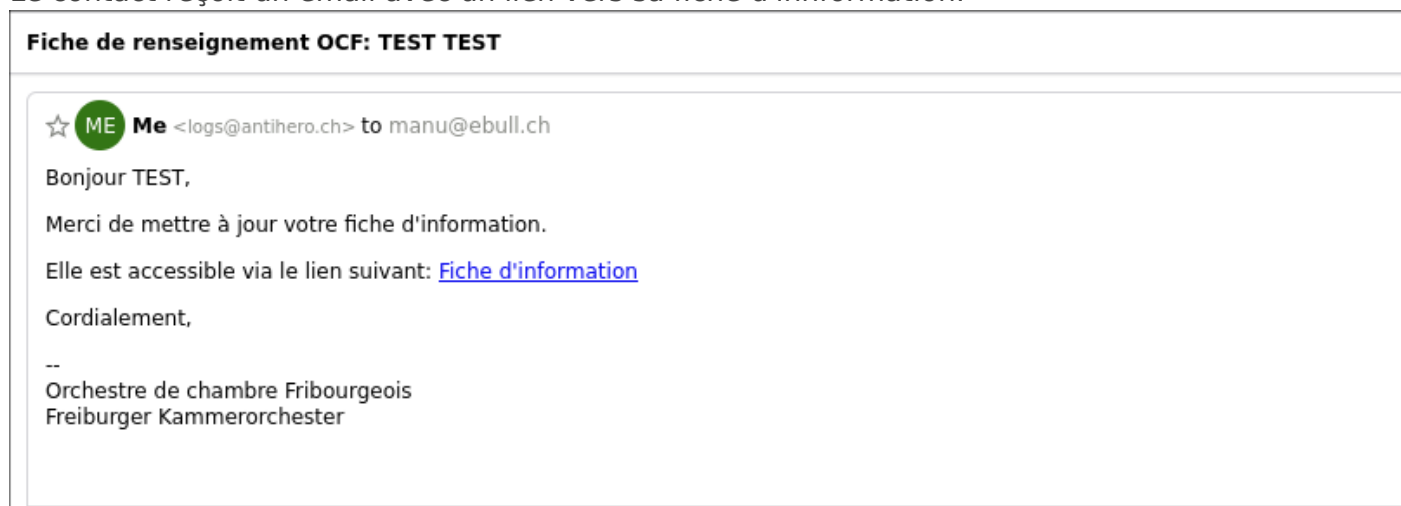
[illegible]

Fiche de renseignement OCF: TEST TEST

ME Me <logs@antihero.ch> to manu@ebull.ch

Bonjour TEST,

Merci de mettre à jour votre fiche d'information.

Elle est accessible via le lien suivant: Fiche d'information

Cordialement,

--
Orchestre de chambre Fribourgeois
Freiburger Kammerorchester